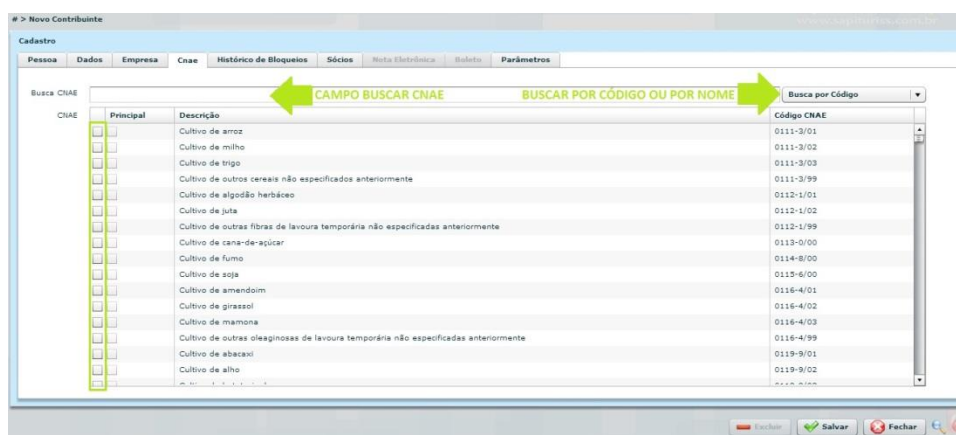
# > Novo Contribuinte

www.sapiientes.com.br

Cadastro

Pessoa | Dados | Empresa | Cnae | Histórico de Bloqueios | Sócios | Nota Eletrônica | Boleto | Parâmetros

Busca CNAE

CAMPO BUSCAR CNAE

BUSCAR POR CÓDIGO OU POR NOME

Busca por Código

CNAE

| | Principal | Descrição | Código CNAE |
|---|---|---|---|
| | | Cultivo de arroz | 0111-3/01 |
| | | Cultivo de milho | 0111-3/02 |
| | | Cultivo de trigo | 0111-3/03 |
| | | Cultivo de outros cereais não especificados anteriormente | 0111-3/99 |
| | | Cultivo de algodão herbáceo | 0112-1/01 |
| | | Cultivo de juta | 0112-1/02 |
| | | Cultivo de outras fibras de lavoura temporária não especificadas anteriormente | 0112-1/99 |
| | | Cultivo de cana-de-açúcar | 0113-0/00 |
| | | Cultivo de fumo | 0114-8/00 |
| | | Cultivo de soja | 0115-6/00 |
| | | Cultivo de amendoim | 0116-4/01 |
| | | Cultivo de girassol | 0116-4/02 |
| | | Cultivo de mamona | 0116-4/03 |
| | | Cultivo de outras oleaginosas de lavoura temporária não especificadas anteriormente | 0116-4/99 |
| | | Cultivo de abacaxi | 0119-9/01 |
| | | Cultivo de alho | 0119-9/02 |
| | | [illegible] | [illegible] |

Excluir | Salvar | Fechar